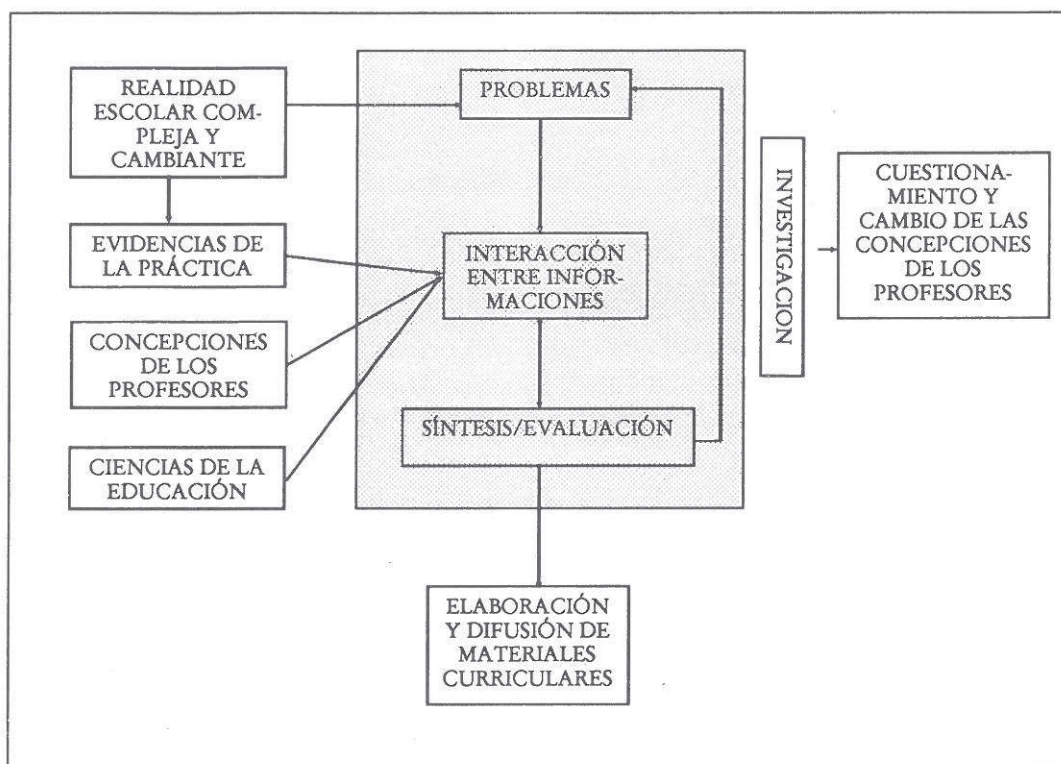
REALIDAD ESCOLAR COMPLEJA Y CAMBIANTE

EVIDENCIAS DE LA PRÁCTICA

CONCEPCIONES DE LOS PROFESORES

CIENCIAS DE LA EDUCACIÓN

PROBLEMAS

INTERACCIÓN ENTRE INFORMACIONES

SÍNTESIS/EVALUACIÓN

INVESTIGACION

CUESTIONAMIENTO Y CAMBIO DE LAS CONCEPCIONES DE LOS PROFESORES

ELABORACIÓN Y DIFUSIÓN DE MATERIALES CURRICULARES